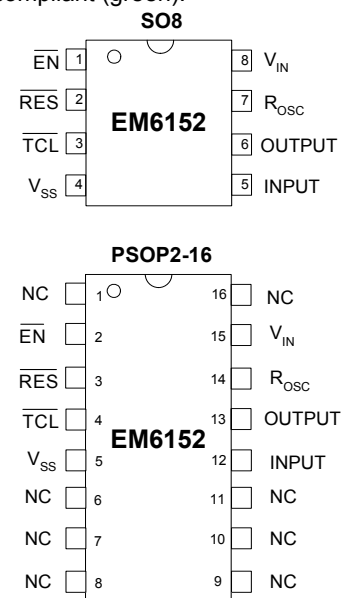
compliant (green).

SO8

$\overline{EN}$ 1
$\overline{RES}$ 2
$\overline{TCL}$ 3
$V_{SS}$ 4

EM6152

8 $V_{IN}$
7 $R_{OSC}$
6 OUTPUT
5 INPUT

PSOP2-16

NC 1
$\overline{EN}$ 2
$\overline{RES}$ 3
$\overline{TCL}$ 4
$V_{SS}$ 5
NC 6
NC 7
NC 8

EM6152

16 NC
15 $V_{IN}$
14 $R_{OSC}$
13 OUTPUT
12 INPUT
11 NC
10 NC
9 NC